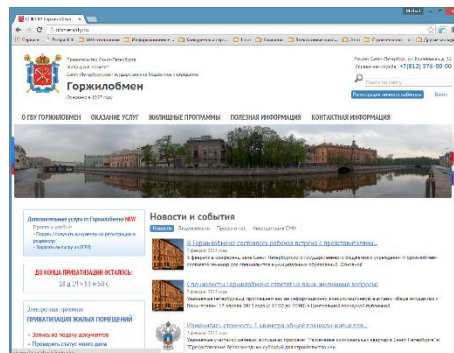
Горжилобмен

ОБ ГБУ ГОРЖИЛОБМЕН ОКАЗАНИЕ УСЛУГ ЖИЛИЩНЫЕ ПРОГРАММЫ ПОЛЕЗНАЯ ИНФОРМАЦИЯ КОНТАКТНАЯ ИНФОРМАЦИЯ

+7(812) 576-00-00

Поиск по сайту

Дополнительные услуги от Горжилобмена NEW

ДО КОНЦА ПРИВАТИЗАЦИИ ОСТАЛОСЬ:

ПРИВАТИЗАЦИЯ ЖИЛЫХ ПОМЕЩЕНИЙ

Новости и события

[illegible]